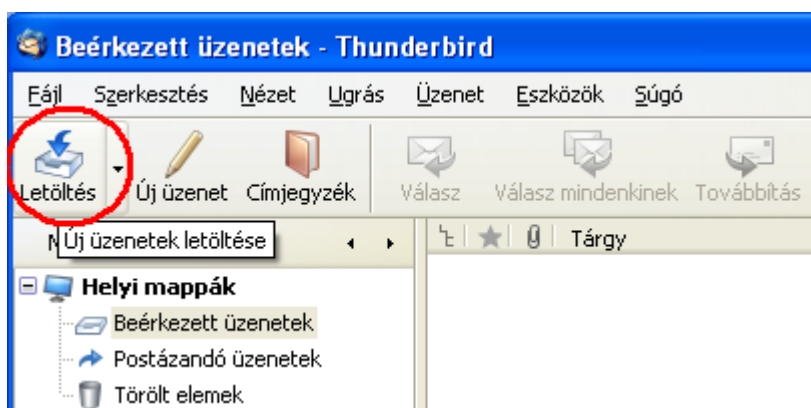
Beérkezett üzenetek - Thunderbird

Fájl Szerkesztés Nézet Ugrás Üzenet Eszközök Súgó

Letöltés Új üzenet Címjegyzék Válasz Válasz mindenkinek Továbbítás

M Új üzenetek letöltése

Tárgy

Helyi mappák
Beérkezett üzenetek
Postázandó üzenetek
Törölt elemek